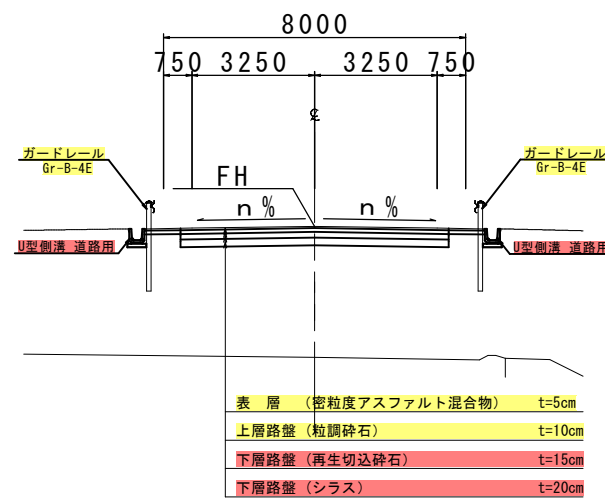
8000

750 3250 3250 750

℄

ガードレール
Gr-B-4E

ガードレール
Gr-B-4E

FH

n %

n %

U型側溝 道路用

U型側溝 道路用

| | |
|---|---|
| 表 層 (密粒度アスファルト混合物) | t=5cm |
| 上層路盤 (粒調砕石) | t=10cm |
| 下層路盤 (再生切込砕石) | t=15cm |
| 下層路盤 (シラス) | t=20cm |